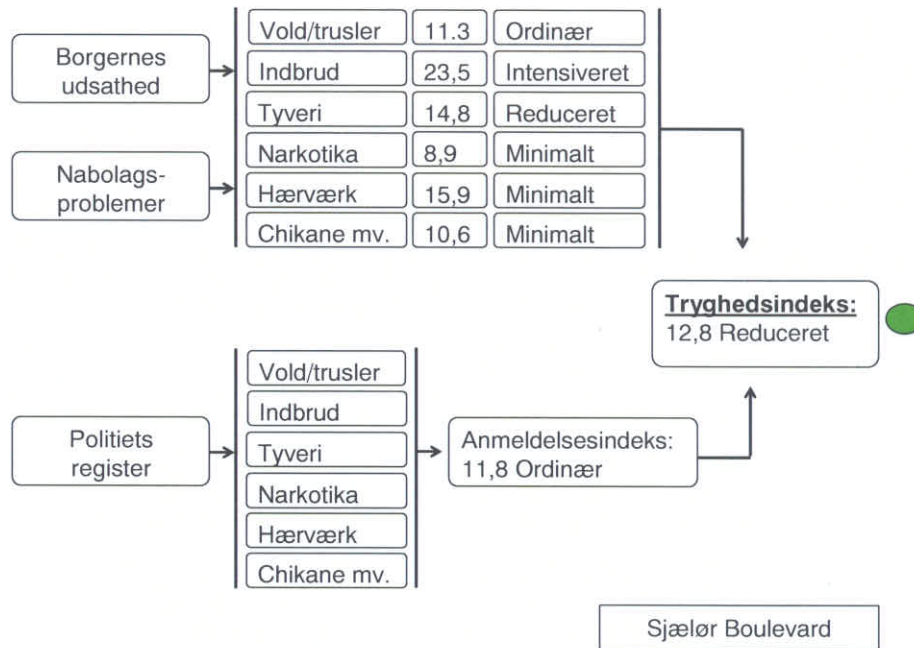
Borgernes udsathed

Nabolagsproblemer

| | | |
|---|---|---|
| Vold/trusler | 11.3 | Ordinær |
| Indbrud | 23,5 | Intensiveret |
| Tyveri | 14,8 | Reduceret |
| Narkotika | 8,9 | Minimalt |
| Hærværk | 15,9 | Minimalt |
| Chikane mv. | 10,6 | Minimalt |

Tryghedsindeks:
12,8 Reduceret

Politiets register

Vold/trusler
Indbrud
Tyveri
Narkotika
Hærværk
Chikane mv.

Anmeldelsesindeks:
11,8 Ordinær

Sjælør Boulevard